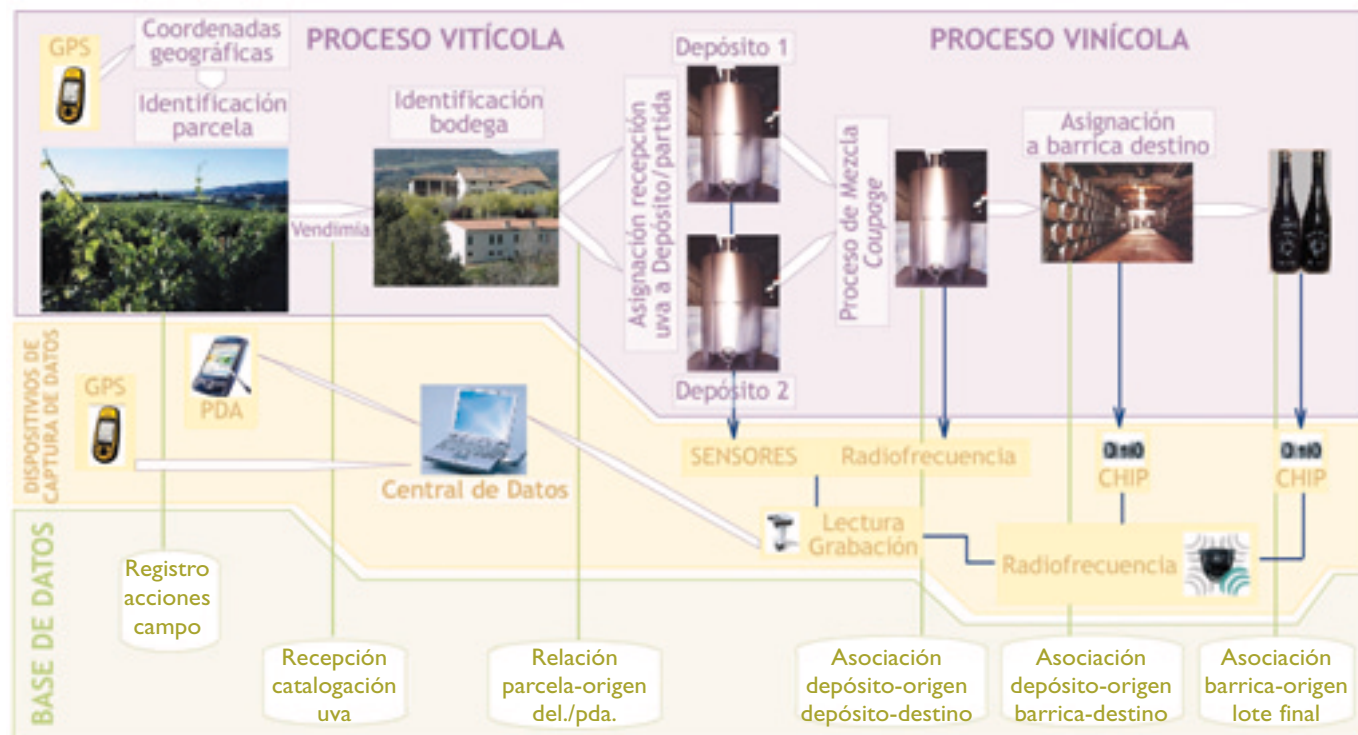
GPS

Coordenadas geográficas

Identificación parcela

PROCESO VITÍCOLA

Identificación bodega

Vendimia

Asignación recepción uva a Depósito/partida

Depósito 1

Depósito 2

Proceso de Mezcla Coupage

PROCESO VINÍCOLA

Asignación a barrica destino

DISPOSITIVOS DE CAPTURA DE DATOS

GPS

PDA

Central de Datos

SENSORES

Radiofrecuencia

CHIP

CHIP

Lectura Grabación

Radiofrecuencia

BASE DE DATOS

Registro acciones campo

Recepción catalogación uva

Relación parcela-origen del./pda.

Asociación depósito-origen depósito-destino

Asociación depósito-origen barrica-destino

Asociación barrica-origen lote final